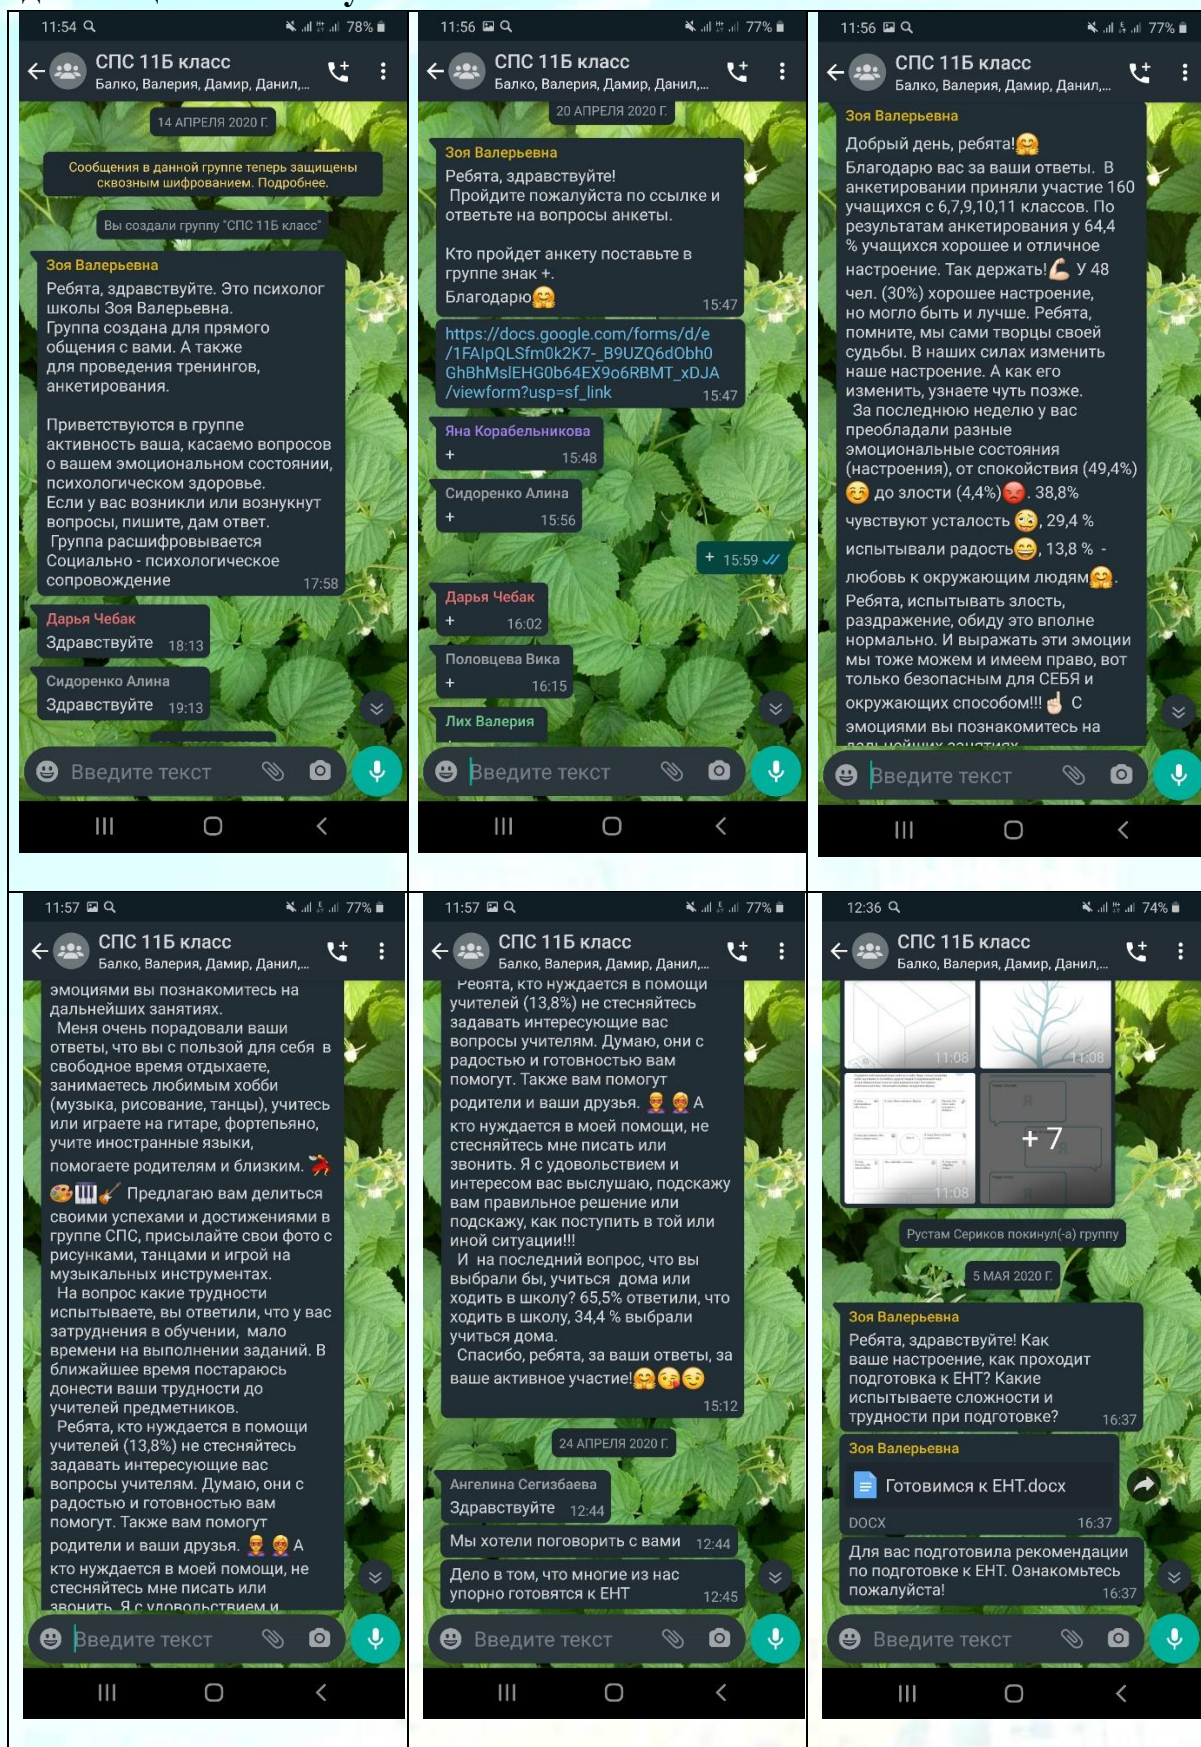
11:54 78%
СПС 11Б класс
Балко, Валерия, Дамир, Данил,...
14 АПРЕЛЯ 2020 Г.
Сообщения в данной группе теперь защищены сквозным шифрованием. Подробнее.
Вы создали группу "СПС 11Б класс"
Зоя Валерьевна
Ребята, здравствуйте. Это психолог школы Зоя Валерьевна.
Группа создана для прямого общения с вами. А также для проведения тренингов, анкетирования.

Приветствуются в группе активность ваша, касаемо вопросов о вашем эмоциональном состоянии, психологическом здоровье.
Если у вас возникли или возникнут вопросы, пишите, дам ответ.
Группа расшифровывается Социально - психологическое сопровождение 17:58
Дарья Чебак
Здравствуйте 18:13
Сидоренко Алина
Здравствуйте 19:13
Введите текст

11:56 77%
СПС 11Б класс
Балко, Валерия, Дамир, Данил,...
20 АПРЕЛЯ 2020 Г.
Зоя Валерьевна
Ребята, здравствуйте!
Пройдите пожалуйста по ссылке и ответьте на вопросы анкеты.

Кто пройдет анкету поставьте в группе знак +.
Благодарю 15:47
https://docs.google.com/forms/d/e/1FAlpQLSfm0k2K7-_B9UZQ6dObh0GhBhMslEHG0b64EX9o6RBMT_xDJA/viewform?usp=sf_link 15:47
Яна Корабельникова
+ 15:48
Сидоренко Алина
+ 15:56
+ 15:59
Дарья Чебак
+ 16:02
Половцева Вика
+ 16:15
Лих Валерия
Введите текст

11:56 77%
СПС 11Б класс
Балко, Валерия, Дамир, Данил,...
Зоя Валерьевна
Добрый день, ребята!
Благодарю вас за ваши ответы. В анкетировании приняли участие 160 учащихся с 6,7,9,10,11 классов. По результатам анкетирования у 64,4 % учащихся хорошее и отличное настроение. Так держать! У 48 чел. (30%) хорошее настроение, но могло быть и лучше. Ребята, помните, мы сами творцы своей судьбы. В наших силах изменить наше настроение. А как его изменить, узнаете чуть позже.
За последнюю неделю у вас преобладали разные эмоциональные состояния (настроения), от спокойствия (49,4%) до злости (4,4%). 38,8% чувствуют усталость, 29,4 % испытывали радость, 13,8 % - любовь к окружающим людям.
Ребята, испытывать злость, раздражение, обиду это вполне нормально. И выражать эти эмоции мы тоже можем и имеем право, вот только безопасным для СЕБЯ и окружающих способом!!! С эмоциями вы познакомитесь на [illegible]
Введите текст

11:57 77%
СПС 11Б класс
Балко, Валерия, Дамир, Данил,...
эмоциями вы познакомитесь на дальнейших занятиях.
Меня очень порадовали ваши ответы, что вы с пользой для себя в свободное время отдыхаете, занимаетесь любимым хобби (музыка, рисование, танцы), учитесь или играете на гитаре, фортепьяно, учите иностранные языки, помогаете родителям и близким.
Предлагаю вам делиться своими успехами и достижениями в группе СПС, присылайте свои фото с рисунками, танцами и игрой на музыкальных инструментах.
На вопрос какие трудности испытываете, вы ответили, что у вас затруднения в обучении, мало времени на выполнении заданий. В ближайшее время постараюсь донести ваши трудности до учителей предметников.
Ребята, кто нуждается в помощи учителей (13,8%) не стесняйтесь задавать интересующие вас вопросы учителям. Думаю, они с радостью и готовностью вам помогут. Также вам помогут родители и ваши друзья. А кто нуждается в моей помощи, не стесняйтесь мне писать или звонить. Я с удовольствием и
Введите текст

11:57 77%
СПС 11Б класс
Балко, Валерия, Дамир, Данил,...
Ребята, кто нуждается в помощи учителей (13,8%) не стесняйтесь задавать интересующие вас вопросы учителям. Думаю, они с радостью и готовностью вам помогут. Также вам помогут родители и ваши друзья. А кто нуждается в моей помощи, не стесняйтесь мне писать или звонить. Я с удовольствием и интересом вас выслушаю, подскажу вам правильное решение или подскажу, как поступить в той или иной ситуации!!!
И на последний вопрос, что вы выбрали бы, учиться дома или ходить в школу? 65,5% ответили, что ходить в школу, 34,4 % выбрали учиться дома.
Спасибо, ребята, за ваши ответы, за ваше активное участие! 15:12
24 АПРЕЛЯ 2020 Г.
Ангелина Сегизбаева
Здравствуйте 12:44
Мы хотели поговорить с вами 12:44
Дело в том, что многие из нас упорно готовятся к ЕНТ 12:45
Введите текст

12:36 74%
СПС 11Б класс
Балко, Валерия, Дамир, Данил,...
11:08
11:08
11:08
+ 7
Рустам Сериков покинул(-а) группу
5 МАЯ 2020 Г.
Зоя Валерьевна
Ребята, здравствуйте! Как ваше настроение, как проходит подготовка к ЕНТ? Какие испытываете сложности и трудности при подготовке? 16:37
Зоя Валерьевна
Готовимся к ЕНТ.docx
DOCX 16:37
Для вас подготовила рекомендации по подготовке к ЕНТ. Ознакомьтесь пожалуйста! 16:37
Введите текст